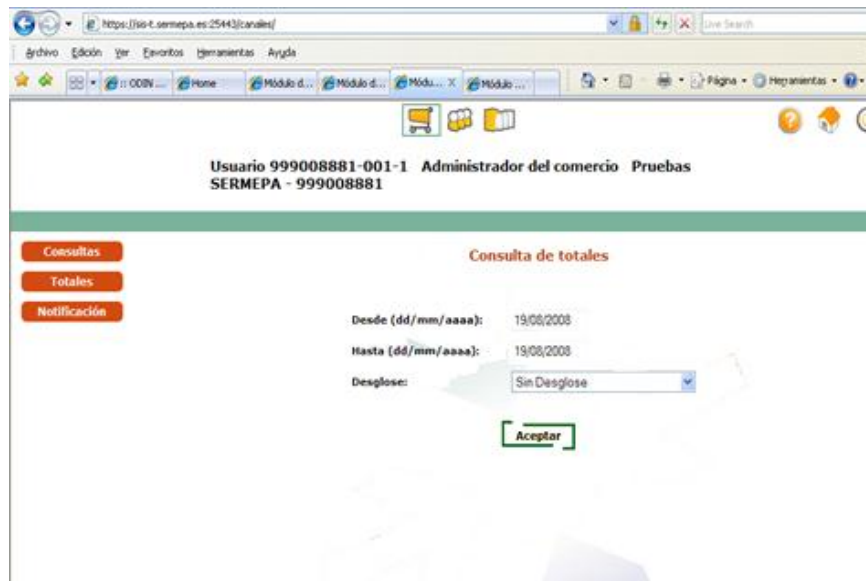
https://sis-t.sermepa.es:25443/canales/

Live Search

Archivo Edición Ver Favoritos Herramientas Ayuda

:: ODIN ... Home Módulo d... Módulo d... Módu... Módulo ...

Página Herramientas

Usuario 999008881-001-1 Administrador del comercio Pruebas SERMEPA - 999008881

Consultas
Totales
Notificación

Consulta de totales

Desde (dd/mm/aaaa): 19/08/2008

Hasta (dd/mm/aaaa): 19/08/2008

Desglose: Sin Desglose

Aceptar